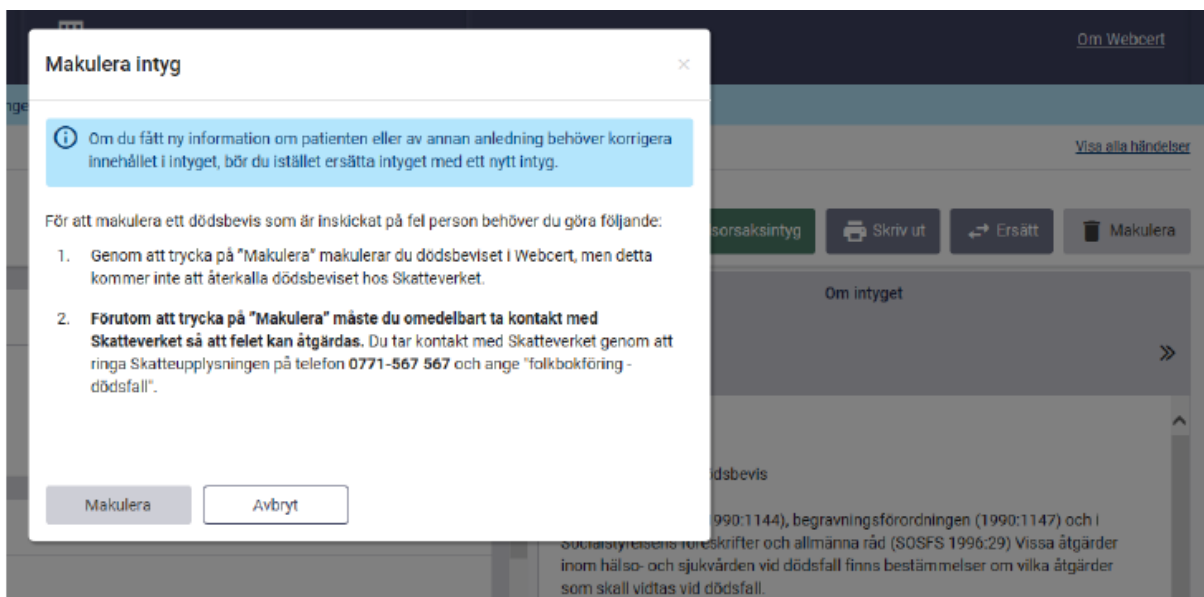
Om Webcert

nge

Makulera intyg

×

Om du fått ny information om patienten eller av annan anledning behöver korrigera innehållet i intyget, bör du istället ersätta intyget med ett nytt intyg.

För att makulera ett dödsbevis som är inskickat på fel person behöver du göra följande:

1. Genom att trycka på "Makulera" makulerar du dödsbeviset i Webcert, men detta kommer inte att återkalla dödsbeviset hos Skatteverket.

2. **Förutom att trycka på "Makulera" måste du omedelbart ta kontakt med Skatteverket så att felet kan åtgärdas.** Du tar kontakt med Skatteverket genom att ringa Skatteupplysningen på telefon **0771-567 567** och ange "folkbokföring - dödsfall".

Makulera

Avbryt

Visa alla händelser

sorsaksintyg

Skriv ut

Ersätt

Makulera

Om intyget

»

ödsbevis

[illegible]990:1144), begravningsförordningen (1990:1147) och i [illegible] föreskrifter och allmänna råd (SOSFS 1996:29) Vissa åtgärder inom hälso- och sjukvården vid dödsfall finns bestämmelser om vilka åtgärder som skall vidtas vid dödsfall.